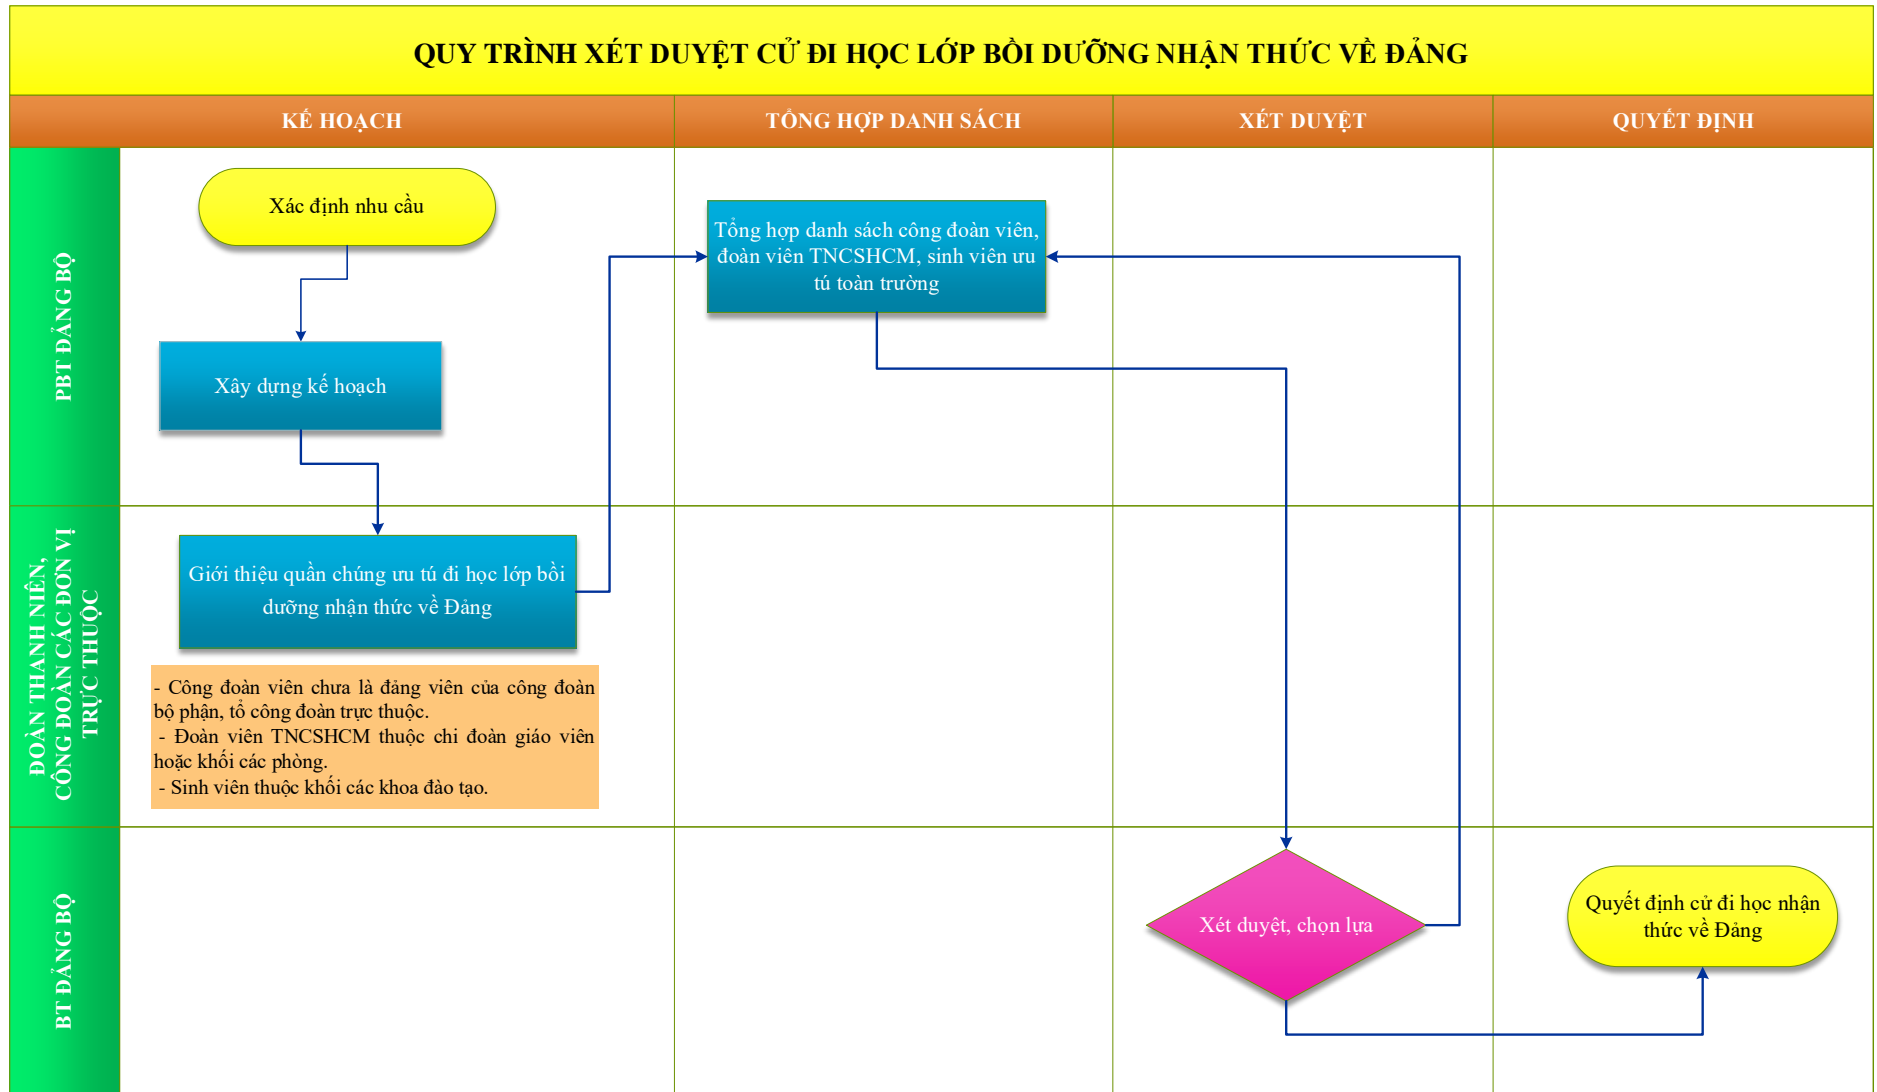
QUY TRÌNH XÉT DUYỆT CỬ ĐI HỌC LỚP BỒI DƯỠNG NHẬN THỨC VỀ ĐẢNG

KẾ HOẠCH

TỔNG HỢP DANH SÁCH

XÉT DUYỆT

QUYẾT ĐỊNH

PBT ĐẢNG BỘ

Xác định nhu cầu

Xây dựng kế hoạch

Tổng hợp danh sách công đoàn viên, đoàn viên TNCSHCM, sinh viên ưu tú toàn trường

ĐOÀN THANH NIÊN, CÔNG ĐOÀN CÁC ĐƠN VỊ TRỰC THUỘC

Giới thiệu quần chúng ưu tú đi học lớp bồi dưỡng nhận thức về Đảng

- Công đoàn viên chưa là đảng viên của công đoàn bộ phận, tổ công đoàn trực thuộc.
- Đoàn viên TNCSHCM thuộc chi đoàn giáo viên hoặc khối các phòng.
- Sinh viên thuộc khối các khoa đào tạo.

BT ĐẢNG BỘ

Xét duyệt, chọn lựa

Quyết định cử đi học nhận thức về Đảng